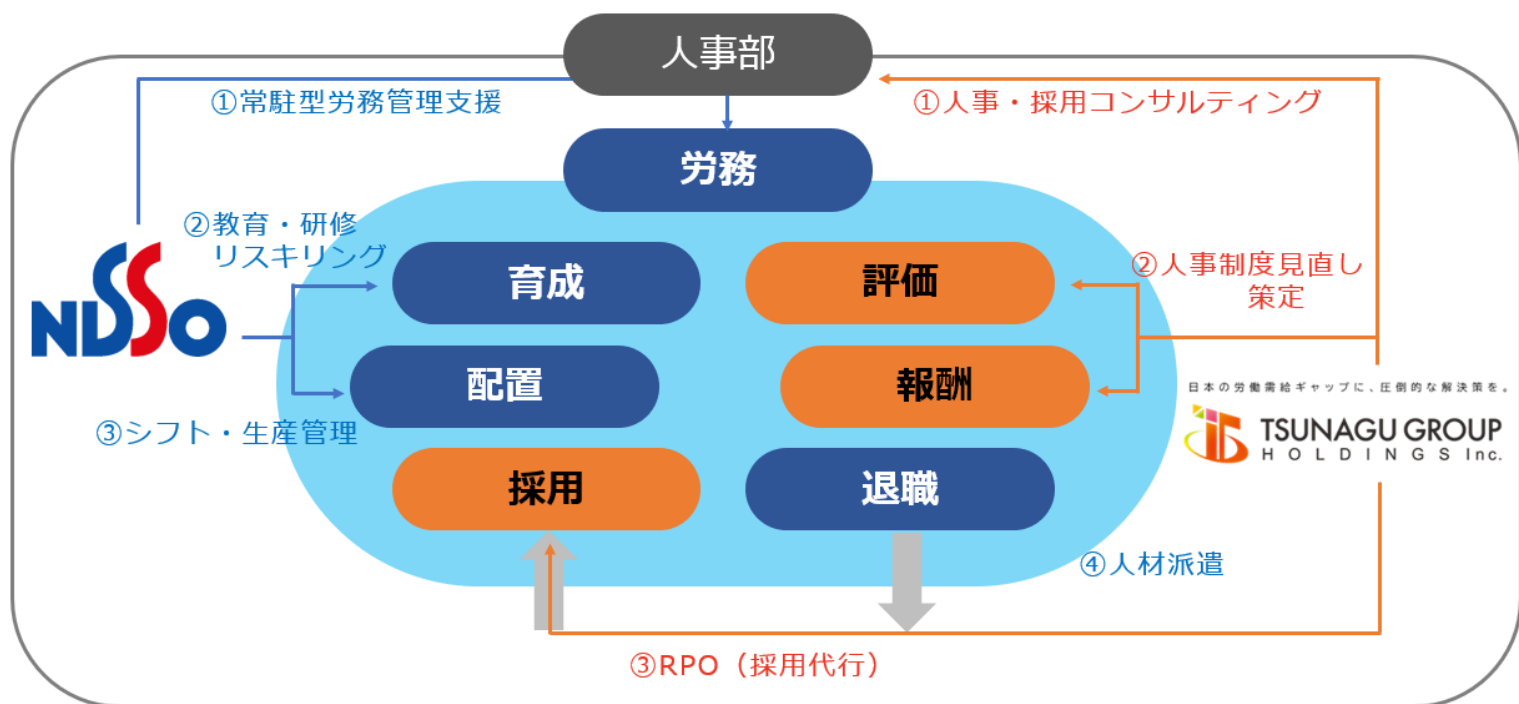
人事部

①常駐型労務管理支援

①人事・採用コンサルティング

労務

②教育・研修
リスキリング

NDSSO

育成

評価

②人事制度見直し
策定

配置

報酬

日本の労働需給ギャップに、圧倒的な解決策を。

TSUNAGU GROUP
HOLDINGS Inc.

③シフト・生産管理

採用

退職

④人材派遣

③RPO（採用代行）